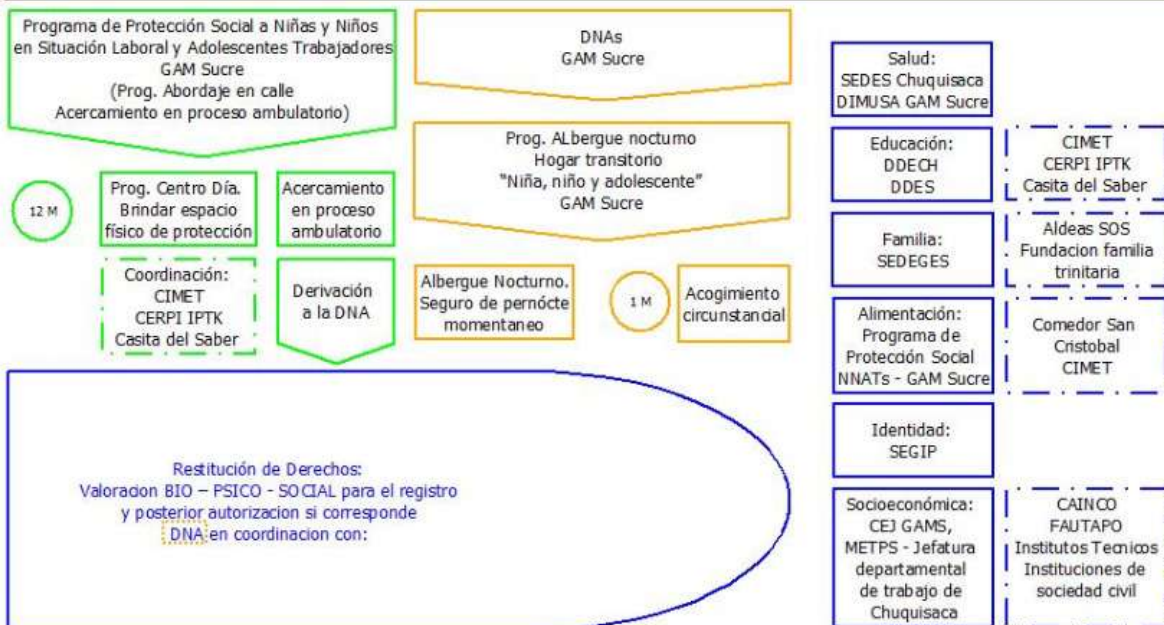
Programa de Protección Social a Niñas y Niños en Situación Laboral y Adolescentes Trabajadores GAM Sucre
(Prog. Abordaje en calle
Acercamiento en proceso ambulatorio)

12 M

Prog. Centro Día. Brindar espacio físico de protección

Acercamiento en proceso ambulatorio

Coordinación:
CIMET
CERPI IPTK
Casita del Saber

Derivación a la DNA

DNAs
GAM Sucre

Prog. ALbergue nocturno
Hogar transitorio
"Niña, niño y adolescente"
GAM Sucre

Albergue Nocturno. Seguro de pernócte momentaneo

1 M

Acogimiento circunstancial

Restitución de Derechos:
Valoracion BIO – PSICO - SOCIAL para el registro y posterior autorizacion si corresponde
DNA en coordinacion con:

Salud:
SEDES Chuquisaca
DIMUSA GAM Sucre

Educación:
DDECH
DDES

CIMET
CERPI IPTK
Casita del Saber

Familia:
SEDEGES

Aldeas SOS
Fundacion familia trinitaria

Alimentación:
Programa de Protección Social NNATs - GAM Sucre

Comedor San Cristobal
CIMET

Identidad:
SEGIP

Socioeconómica:
CEJ GAMS,
METPS - Jefatura departamental de trabajo de Chuquisaca

CAINCO
FAUTAPO
Institutos Tecnicos
Instituciones de sociedad civil